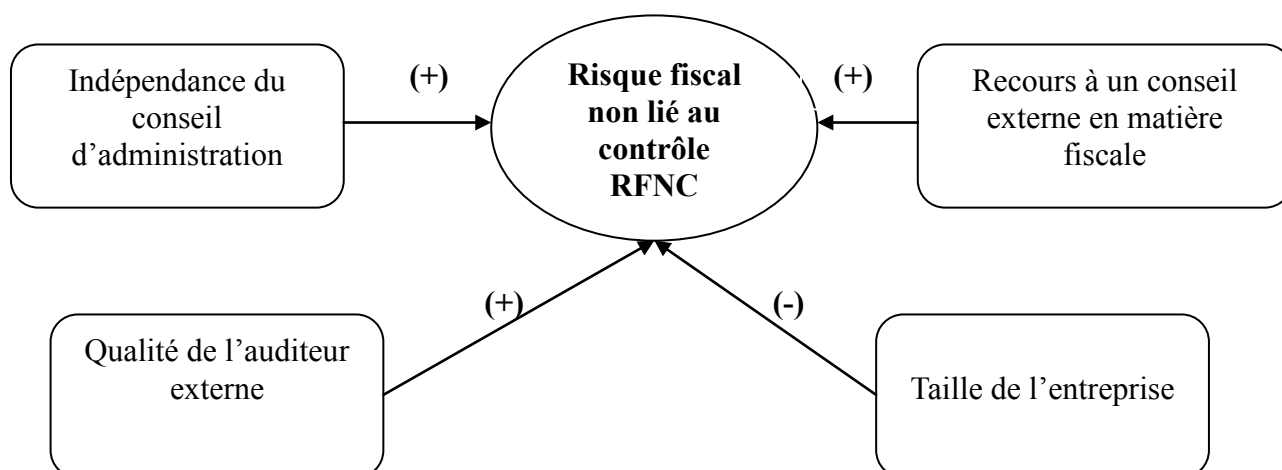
Indépendance du conseil d'administration

(+)

Risque fiscal non lié au contrôle RFNC

(+)

Recours à un conseil externe en matière fiscale

(+)

(-)

Qualité de l'auditeur externe

Taille de l'entreprise